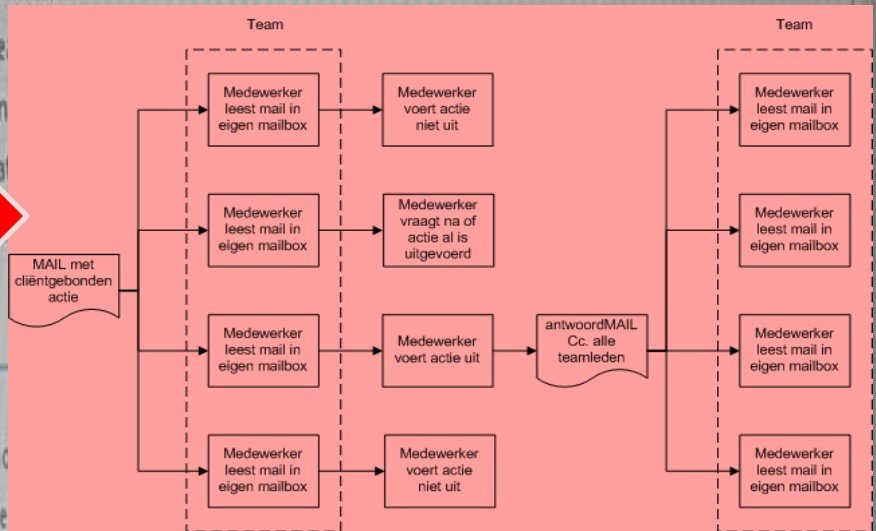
Team

Team

MAIL met cliëntgebonden actie

Medewerker leest mail in eigen mailbox

Medewerker voert actie niet uit

Medewerker leest mail in eigen mailbox

Medewerker vraagt na of actie al is uitgevoerd

Medewerker leest mail in eigen mailbox

Medewerker voert actie uit

antwoordMAIL Cc. alle teamleden

Medewerker leest mail in eigen mailbox

Medewerker voert actie niet uit

Medewerker leest mail in eigen mailbox

Medewerker leest mail in eigen mailbox

Medewerker leest mail in eigen mailbox

Medewerker leest mail in eigen mailbox